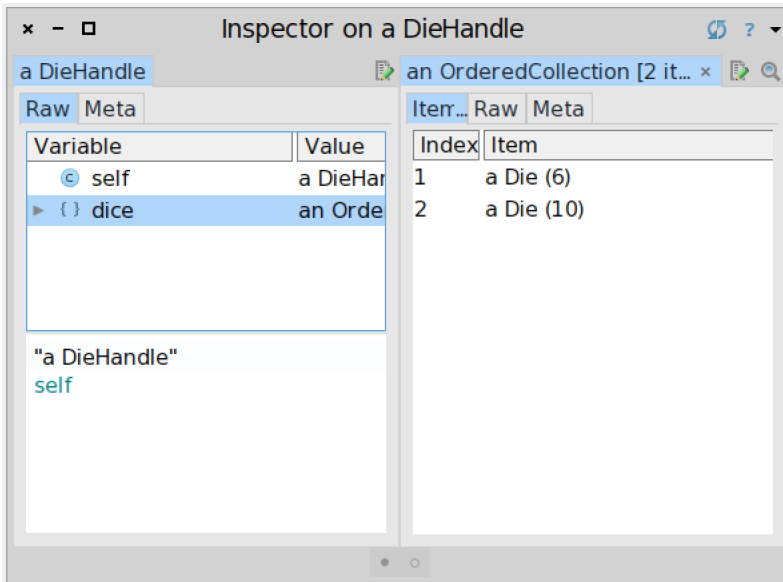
× − □ Inspector on a DieHandle ?

a DieHandle

Raw Meta

| Variable | Value |
|---|---|
| self | a DieHar |
| { } dice | an Orde |

"a DieHandle"
self

an OrderedCollection [2 it... ×

Item... Raw Meta

| Index | Item |
|---|---|
| 1 | a Die (6) |
| 2 | a Die (10) |